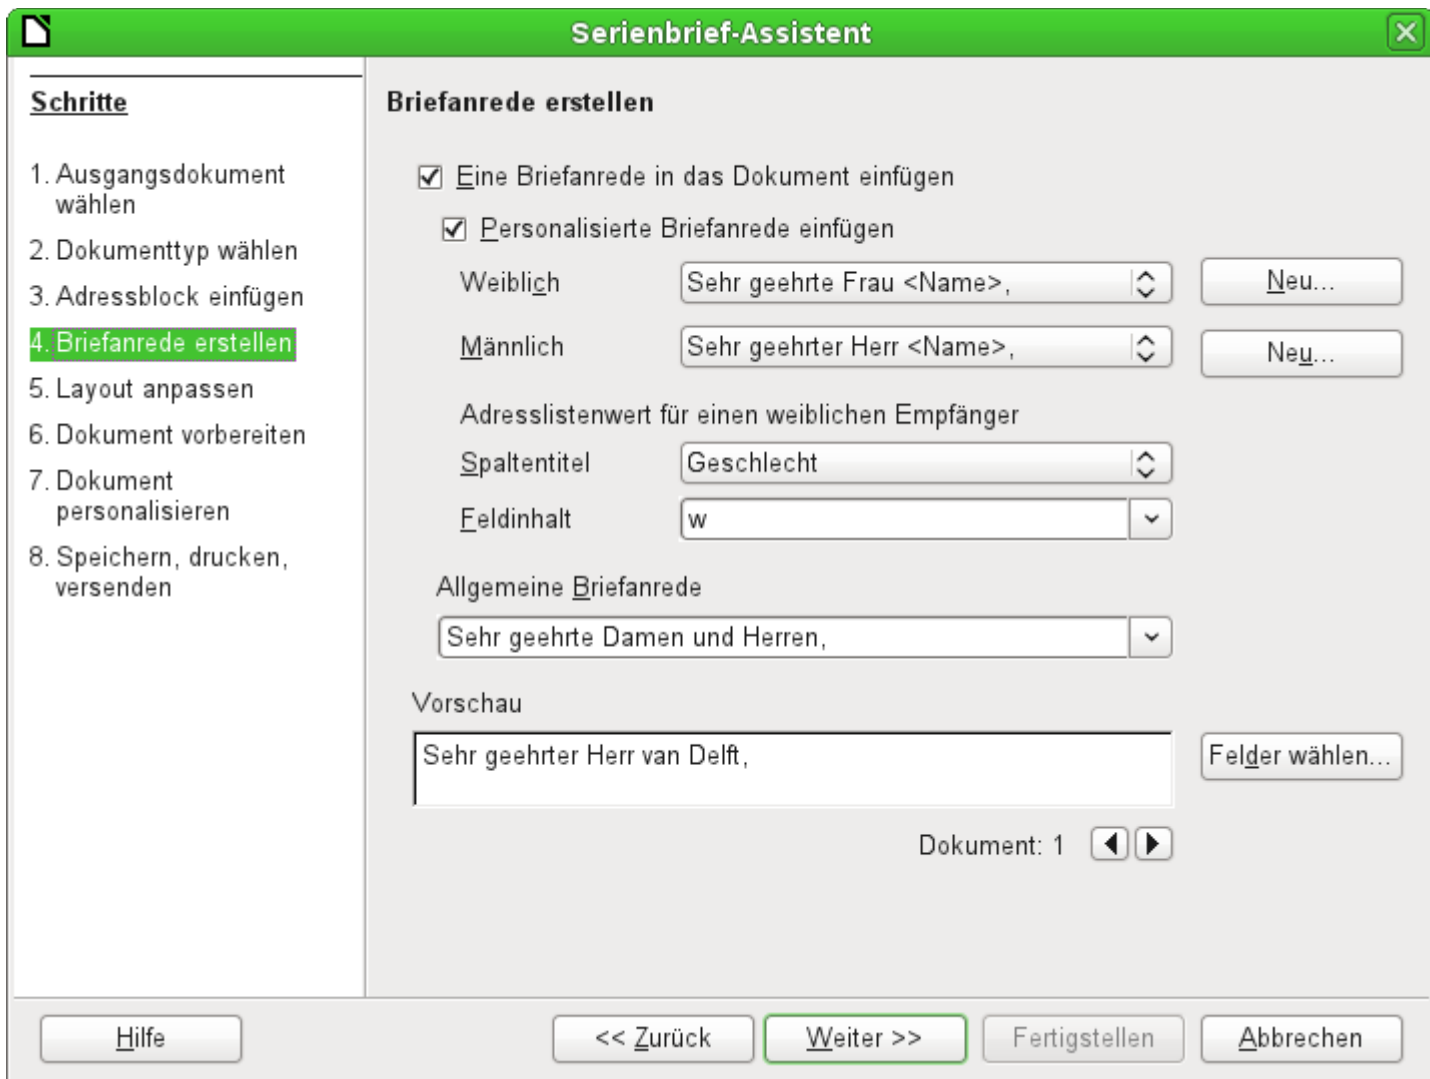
Serienbrief-Assistent

Schritte

1. Ausgangsdokument wählen
2. Dokumenttyp wählen
3. Adressblock einfügen
4. Briefanrede erstellen
5. Layout anpassen
6. Dokument vorbereiten
7. Dokument personalisieren
8. Speichern, drucken, versenden

Briefanrede erstellen

Eine Briefanrede in das Dokument einfügen

Personalisierte Briefanrede einfügen

Weiblich | Sehr geehrte Frau <Name>, | Neu...

Männlich | Sehr geehrter Herr <Name>, | Neu...

Adresslistenwert für einen weiblichen Empfänger

Spaltentitel | Geschlecht

Feldinhalt | w

Allgemeine Briefanrede

Sehr geehrte Damen und Herren,

Vorschau

Sehr geehrter Herr van Delft,

Felder wählen...

Dokument: 1

Hilfe | << Zurück | Weiter >> | Fertigstellen | Abbrechen